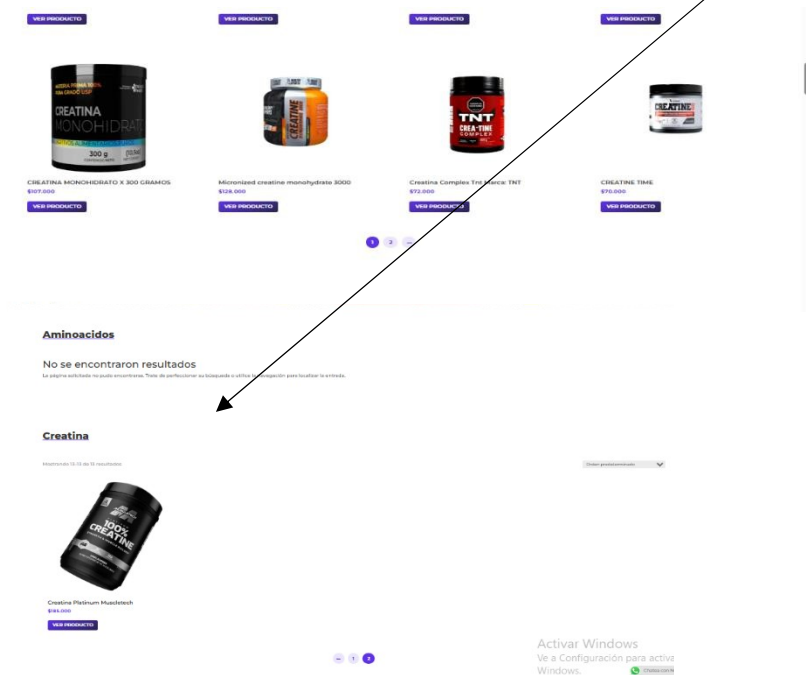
VER PRODUCTO
VER PRODUCTO
VER PRODUCTO
VER PRODUCTO

CREATINA MONOHIDRATO
300 g

CREATINA MONOHIDRATO X 300 GRAMOS
$107.000
VER PRODUCTO

Micronized creatine monohydrate 3000
$128.000
VER PRODUCTO

TNT
CREA-TINE COMPLEX

Creatina Complex Tnt Marca: TNT
$72.000
VER PRODUCTO

CREATINE TIME
$70.000
VER PRODUCTO

1 2 →

Aminoacidos

No se encontraron resultados

La página solicitada no pudo encontrarse. Trate de perfeccionar su búsqueda o utilice la navegación para localizar la entrada.

Creatina

Mostrando 13–13 de 13 resultados

Orden predeterminado

100% CREATINE

Creatina Platinum Muscletech
$95.000
VER PRODUCTO

← 1 2

Activar Windows
Ve a Configuración para activar Windows.

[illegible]